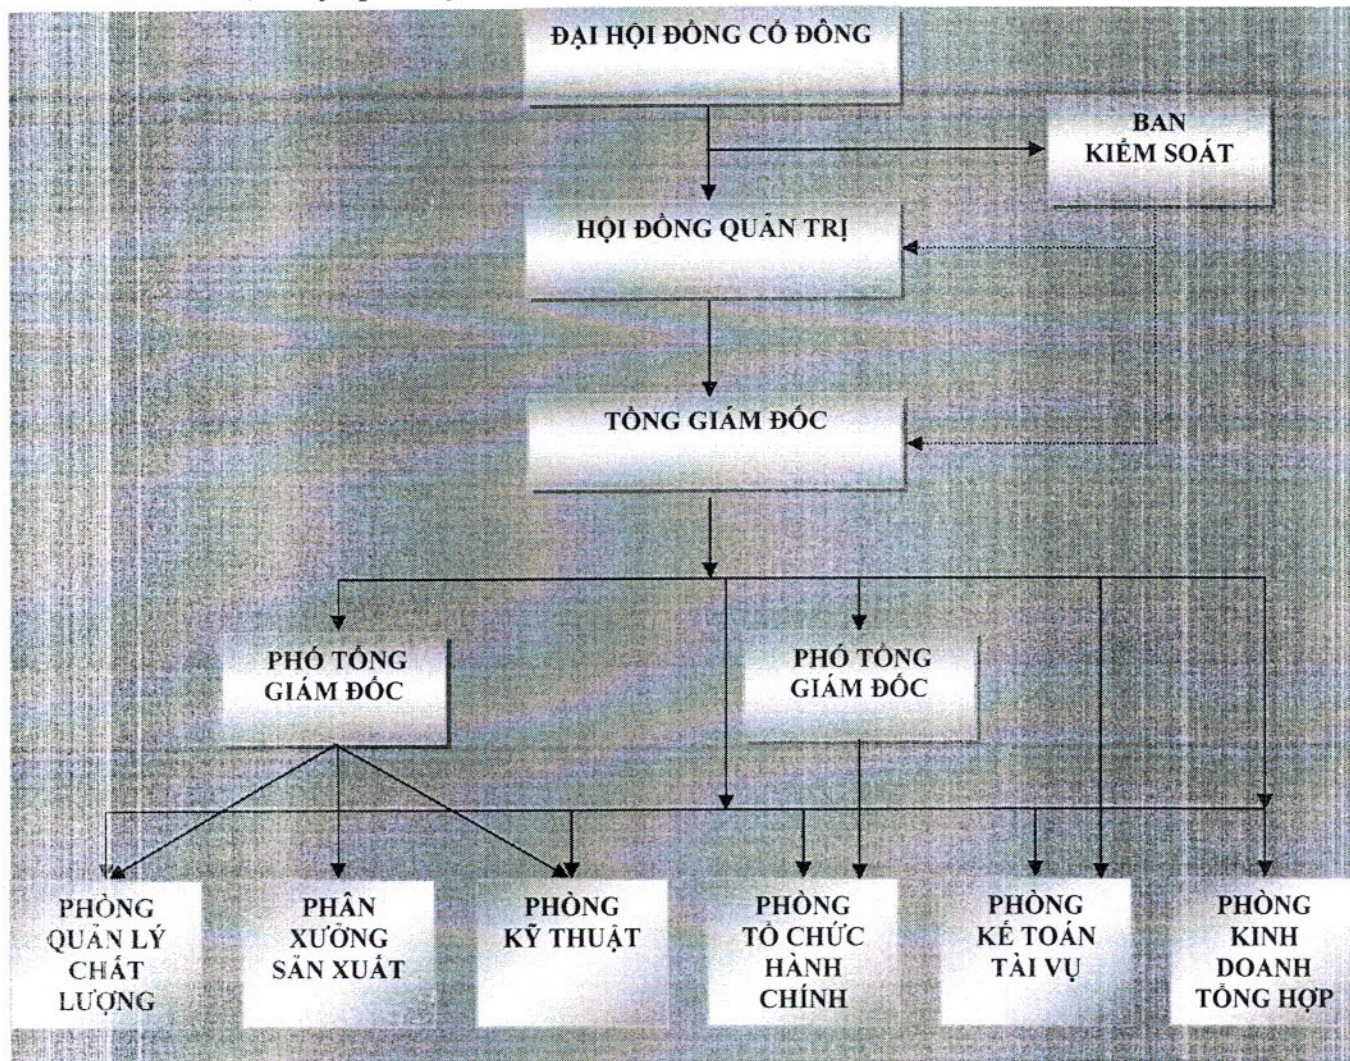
ĐẠI HỘI ĐỒNG CỔ ĐÔNG

BAN KIỂM SOÁT

HỘI ĐỒNG QUẢN TRỊ

TỔNG GIÁM ĐỐC

PHÓ TỔNG GIÁM ĐỐC

PHÓ TỔNG GIÁM ĐỐC

PHÒNG QUẢN LÝ CHẤT LƯỢNG

PHÂN XƯỞNG SẢN XUẤT

PHÒNG KỸ THUẬT

PHÒNG TỔ CHỨC HÀNH CHÍNH

PHÒNG KẾ TOÁN TÀI VỤ

PHÒNG KINH DOANH TỔNG HỢP